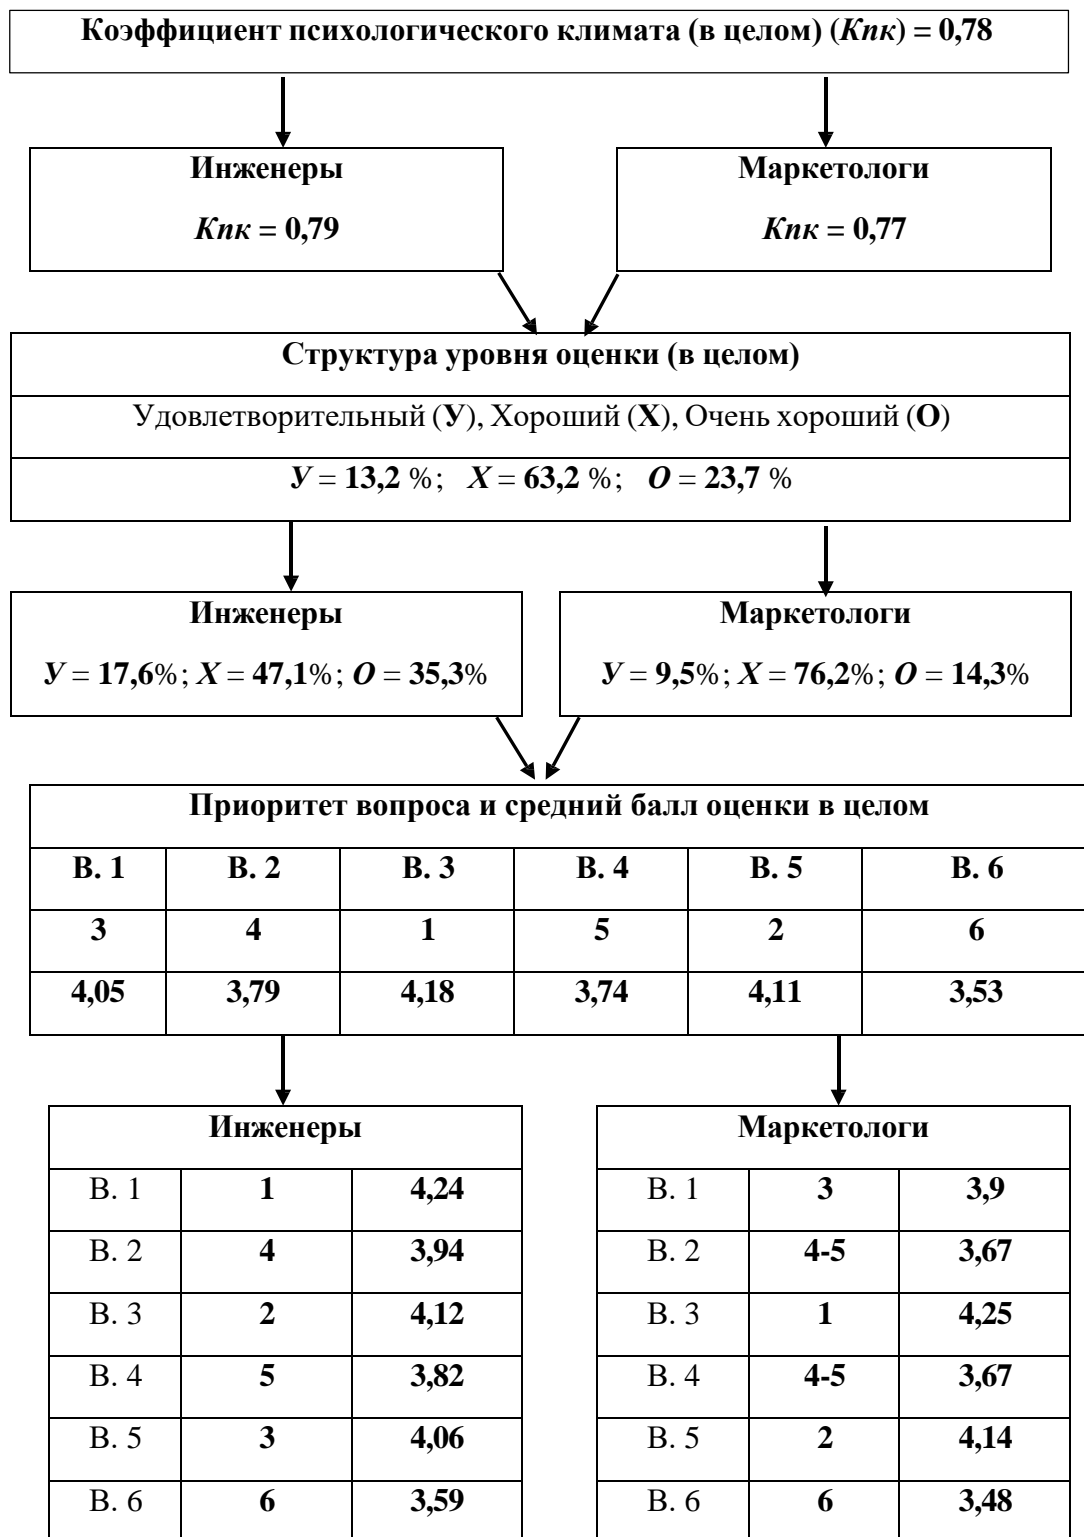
Коэффициент психологического климата (в целом) (*Кпк*) = 0,78

Инженеры

*Кпк* = 0,79

Маркетологи

*Кпк* = 0,77

Структура уровня оценки (в целом)

Удовлетворительный (**У**), Хороший (**Х**), Очень хороший (**О**)

*У* = 13,2 %; *Х* = 63,2 %; *О* = 23,7 %

Инженеры

*У* = 17,6%; *Х* = 47,1%; *О* = 35,3%

Маркетологи

*У* = 9,5%; *Х* = 76,2%; *О* = 14,3%

Приоритет вопроса и средний балл оценки в целом

| В. 1 | В. 2 | В. 3 | В. 4 | В. 5 | В. 6 |
|---|---|---|---|---|---|
| 3 | 4 | 1 | 5 | 2 | 6 |
| 4,05 | 3,79 | 4,18 | 3,74 | 4,11 | 3,53 |

Инженеры

| В. 1 | 1 | 4,24 |
|---|---|---|
| В. 2 | 4 | 3,94 |
| В. 3 | 2 | 4,12 |
| В. 4 | 5 | 3,82 |
| В. 5 | 3 | 4,06 |
| В. 6 | 6 | 3,59 |

Маркетологи

| В. 1 | 3 | 3,9 |
|---|---|---|
| В. 2 | 4-5 | 3,67 |
| В. 3 | 1 | 4,25 |
| В. 4 | 4-5 | 3,67 |
| В. 5 | 2 | 4,14 |
| В. 6 | 6 | 3,48 |